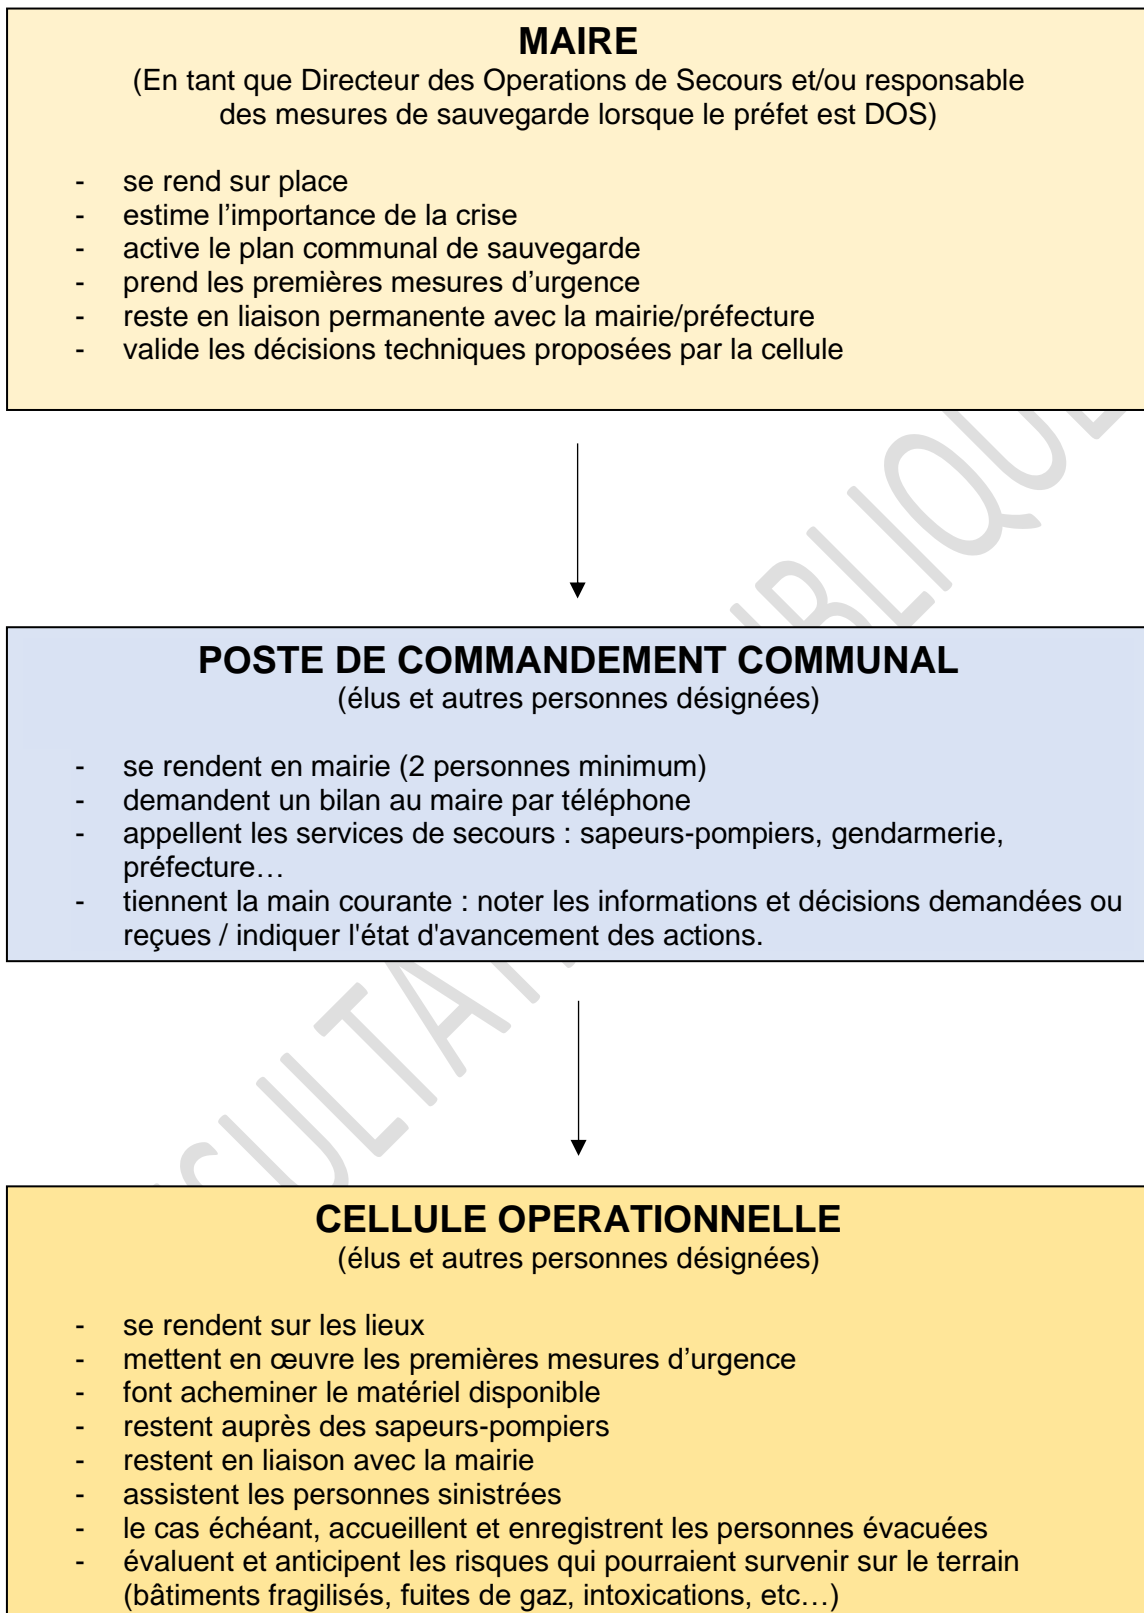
MAIRE
(En tant que Directeur des Operations de Secours et/ou responsable des mesures de sauvegarde lorsque le préfet est DOS)

- se rend sur place
- estime l’importance de la crise
- active le plan communal de sauvegarde
- prend les premières mesures d’urgence
- reste en liaison permanente avec la mairie/préfecture
- valide les décisions techniques proposées par la cellule

POSTE DE COMMANDEMENT COMMUNAL
(élus et autres personnes désignées)

- se rendent en mairie (2 personnes minimum)
- demandent un bilan au maire par téléphone
- appellent les services de secours : sapeurs-pompiers, gendarmerie, préfecture…
- tiennent la main courante : noter les informations et décisions demandées ou reçues / indiquer l'état d'avancement des actions.

CELLULE OPERATIONNELLE
(élus et autres personnes désignées)

- se rendent sur les lieux
- mettent en œuvre les premières mesures d’urgence
- font acheminer le matériel disponible
- restent auprès des sapeurs-pompiers
- restent en liaison avec la mairie
- assistent les personnes sinistrées
- le cas échéant, accueillent et enregistrent les personnes évacuées
- évaluent et anticipent les risques qui pourraient survenir sur le terrain (bâtiments fragilisés, fuites de gaz, intoxications, etc…)